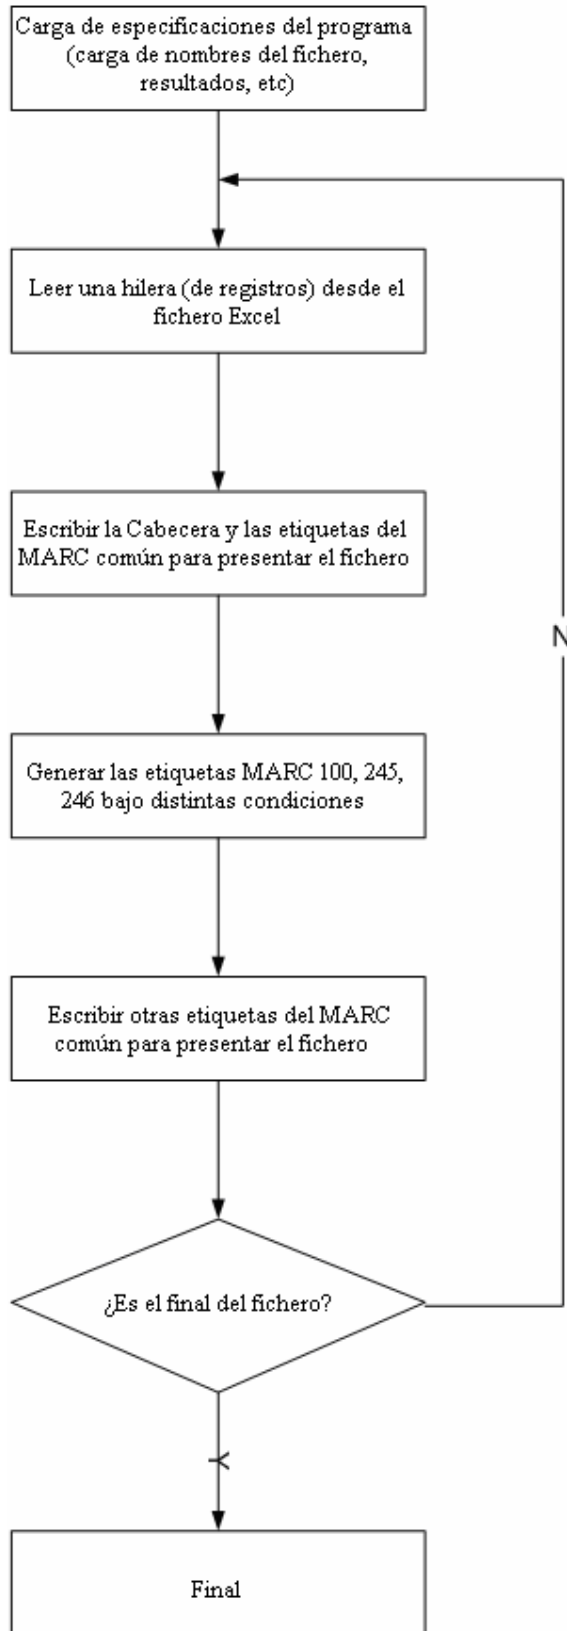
Carga de especificaciones del programa (carga de nombres del fichero, resultados, etc)

Leer una hilera (de registros) desde el fichero Excel

Escribir la Cabecera y las etiquetas del MARC común para presentar el fichero

N

Generar las etiquetas MARC 100, 245, 246 bajo distintas condiciones

Escribir otras etiquetas del MARC común para presentar el fichero

¿Es el final del fichero?

Y

Final